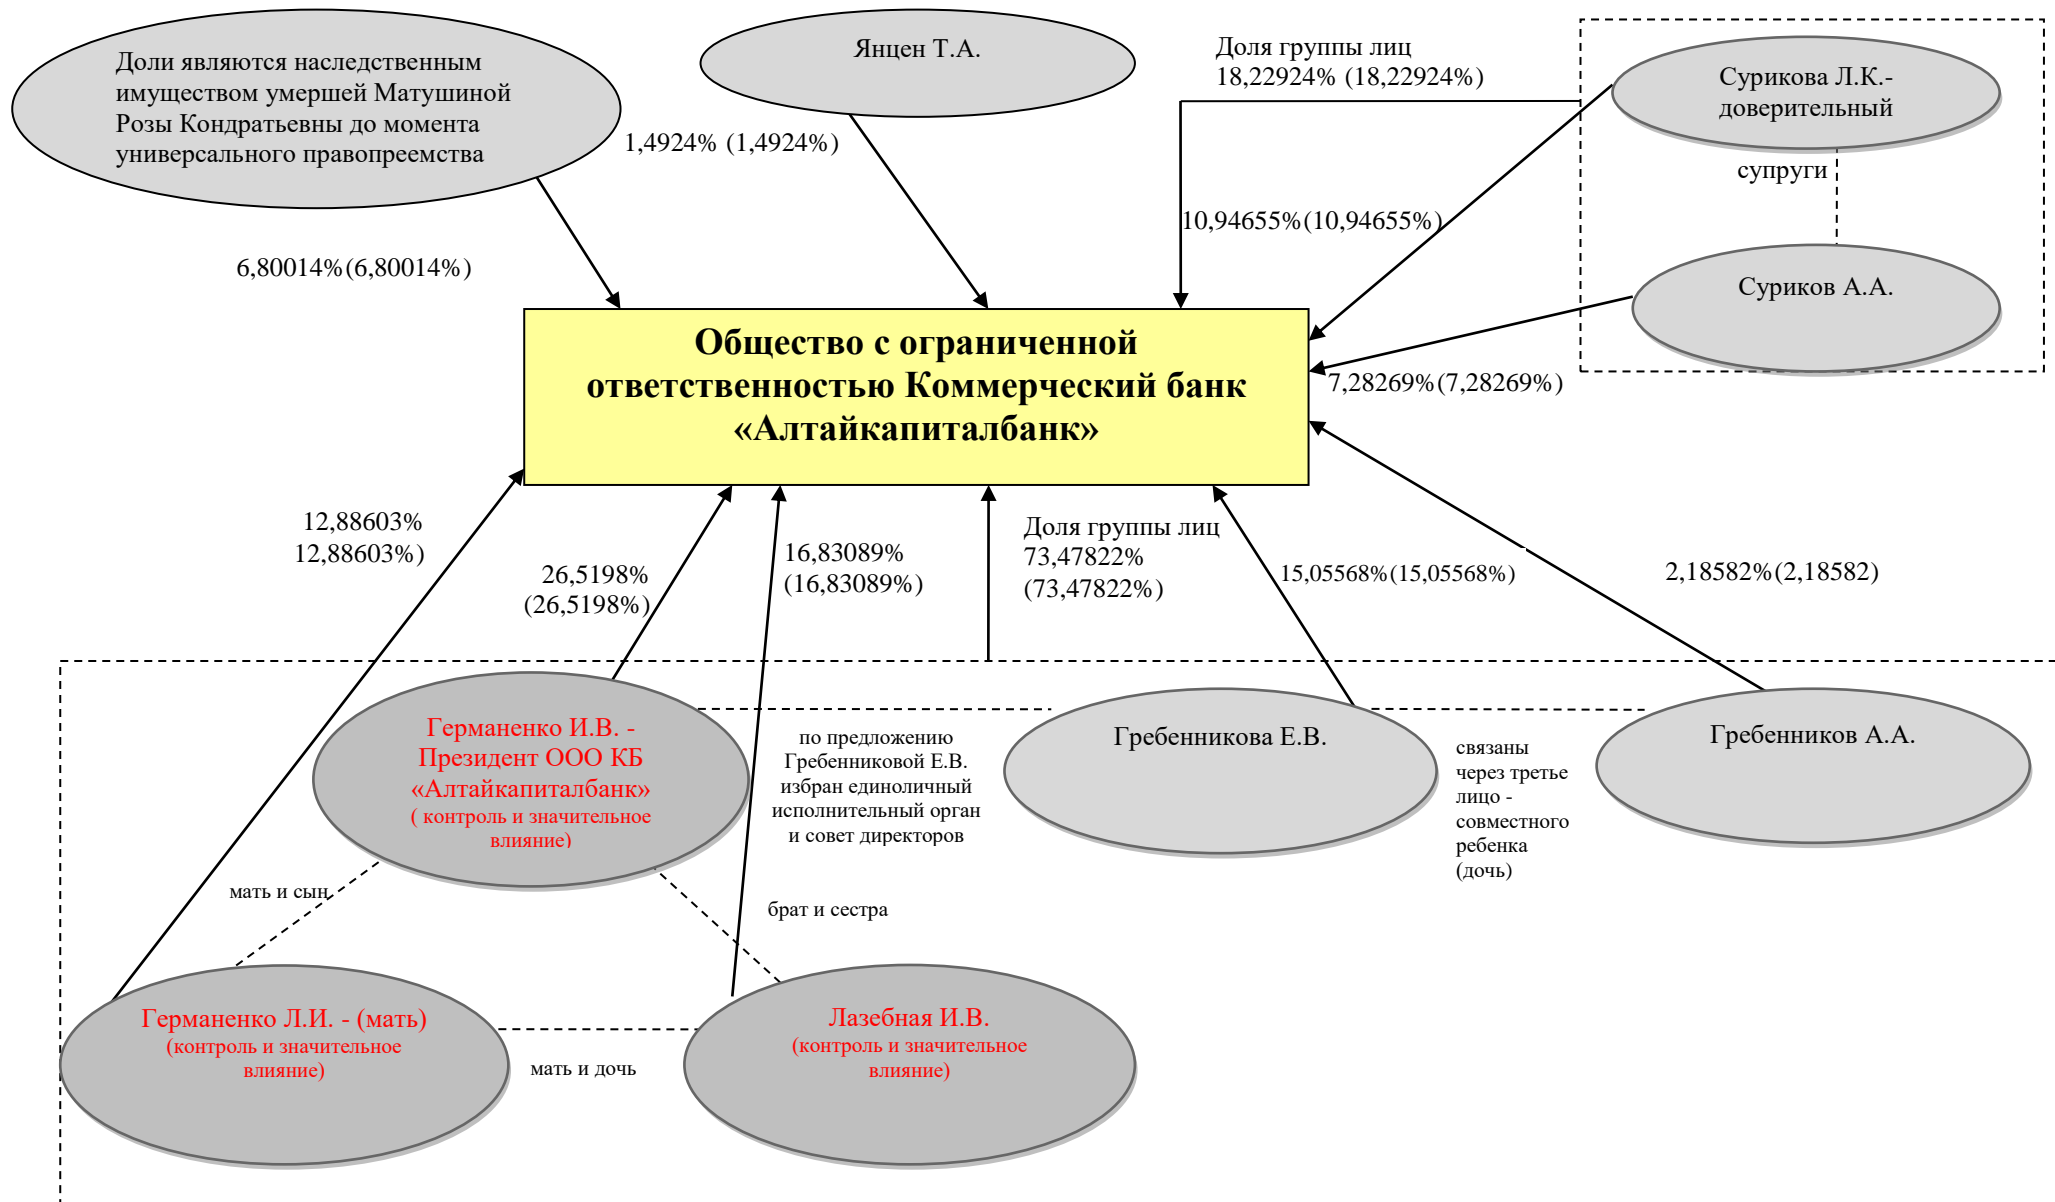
Доли являются наследственным имуществом умершей Матушиной Розы Кондратьевны до момента универсального правопреемства

Янцен Т.А.

Доля группы лиц 18,22924% (18,22924%)

Сурикова Л.К.-доверительный

супруги

Суриков А.А.

1,4924% (1,4924%)

10,94655%(10,94655%)

6,80014%(6,80014%)

Общество с ограниченной ответственностью Коммерческий банк «Алтайкапиталбанк»

7,28269%(7,28269%)

12,88603% 12,88603%)

26,5198% (26,5198%)

16,83089% (16,83089%)

Доля группы лиц 73,47822% (73,47822%)

15,05568%(15,05568%)

2,18582%(2,18582)

Германенко И.В. - Президент ООО КБ «Алтайкапиталбанк» ( контроль и значительное влияние)

по предложению Гребенниковой Е.В. избран единоличный исполнительный орган и совет директоров

Гребенникова Е.В.

связаны через третье лицо - совместного ребенка (дочь)

Гребенников А.А.

мать и сын

брат и сестра

Германенко Л.И. - (мать) (контроль и значительное влияние)

мать и дочь

Лазебная И.В. (контроль и значительное влияние)